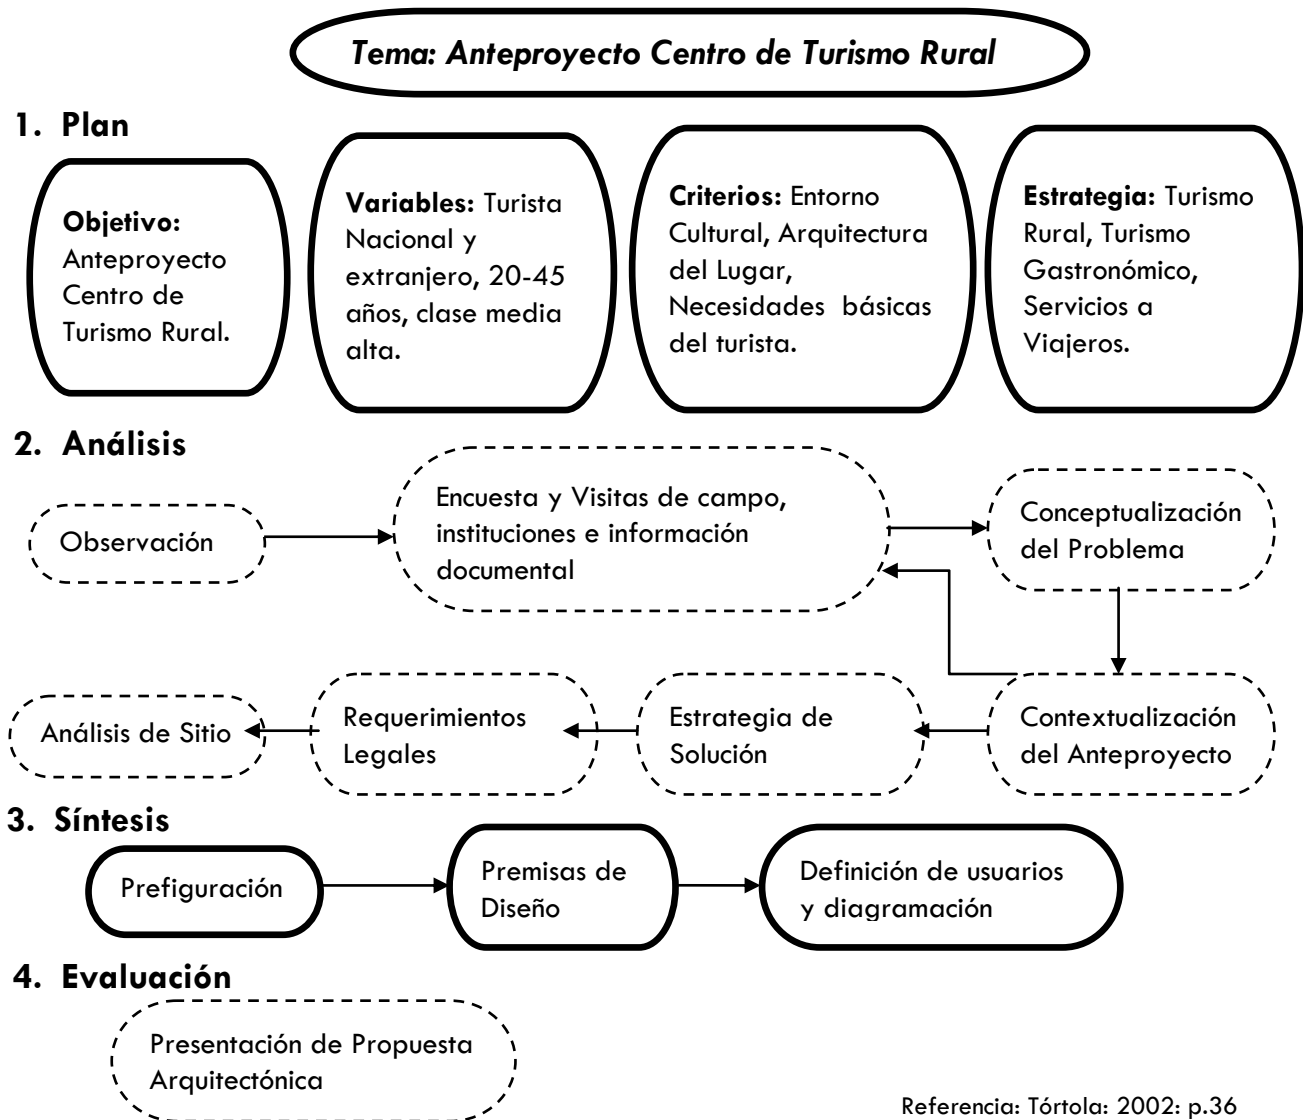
Tema: Anteproyecto Centro de Turismo Rural

1. Plan

Objetivo: Anteproyecto Centro de Turismo Rural.

Variables: Turista Nacional y extranjero, 20-45 años, clase media alta.

Criterios: Entorno Cultural, Arquitectura del Lugar, Necesidades básicas del turista.

Estrategia: Turismo Rural, Turismo Gastronómico, Servicios a Viajeros.

2. Análisis

Observación

Encuesta y Visitas de campo, instituciones e información documental

Conceptualización del Problema

Contextualización del Anteproyecto

Estrategia de Solución

Requerimientos Legales

Análisis de Sitio

3. Síntesis

Prefiguración

Premisas de Diseño

Definición de usuarios y diagramación

4. Evaluación

Presentación de Propuesta Arquitectónica

Referencia: Tórtola: 2002: p.36